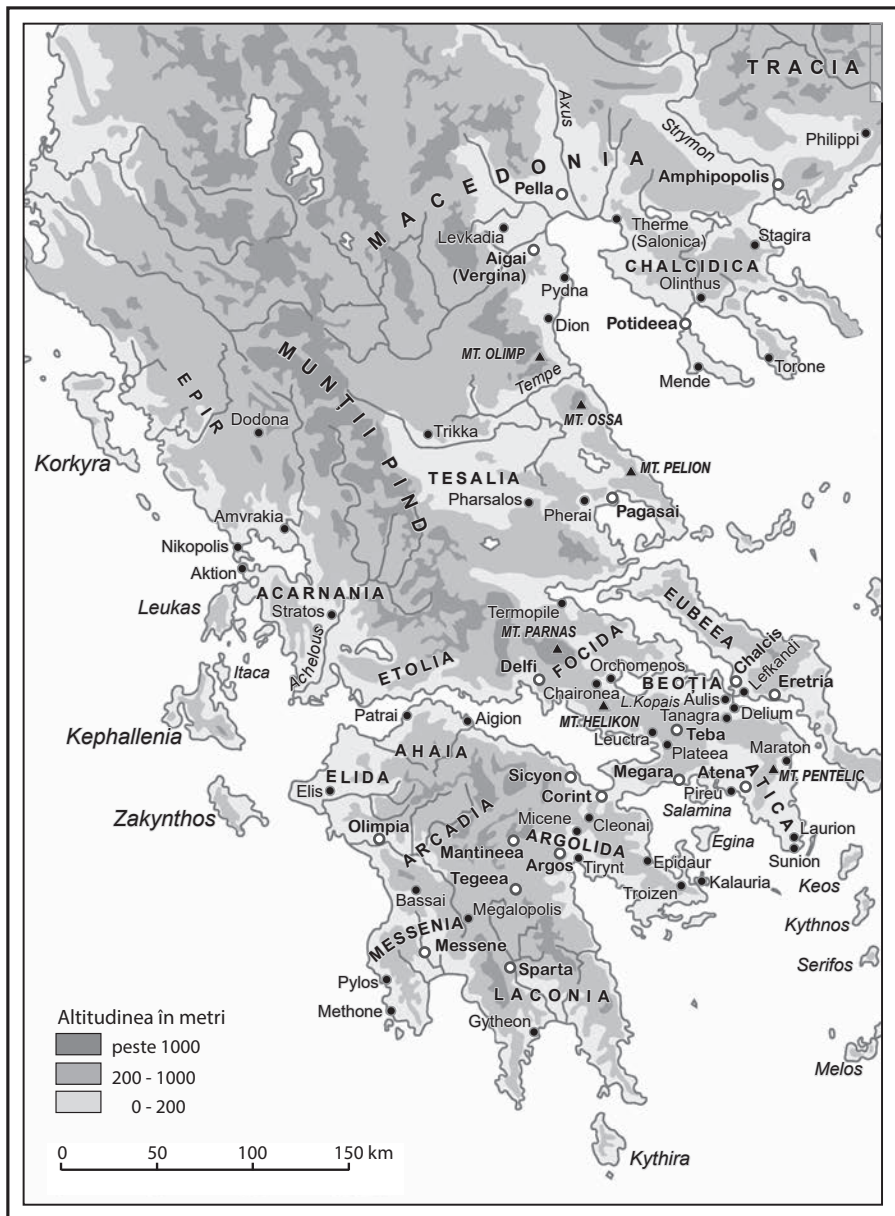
TRACIA
Axus
Strymon
Philippi
MACEDONIA
Pella
Amphipopolis
Therme (Salonica)
Levkadia
Aigai (Vergina)
Stagira
CHALCIDICA
Pydna
Olinthus
Dion
Potideea
MT. OLIMP
Tempe
Mende
Torone
EPIR
MUNȚII PIND
MT. OSSA
Dodona
Trikka
Korkyra
MT. PELION
TESALIA
Pharsalos
Pherai
Pagasai
Amvrakia
Nikopolis
Aktion
ACARNANIA
Leukas
Stratos
Termopile
EUBEEA
MT. PARNAS
FOCIDA
Itaca
Achelous
ETOLIA
Delfi
Orchomenos
Chalcis
Lefkandi
BEOTIA
Eretria
Chaironea
L. Kopais
Aulis
Delium
Tanagra
MT. HELIKON
Teba
Patrai
Aigion
Leuctra
Plateea
Kephallenia
AHAIA
Maraton
Sicyon
Megara
Atena
ATICA
MT. PENTELIC
ELIDA
Elis
Corint
Pireu
Salamina
Zakynthos
Micene
Cleonai
Olimpia
ARCADIA
ARGOLIDA
Egina
Laurion
Mantineea
Argos
Tirynt
Epidaur
Sunion
Tegeea
Troizen
Kalauria
Keos
Bassai
Megalopolis
Kythnos
MESSENIA
Messene
Serifos
Sparta
Pylos
LACONIA
Methone
Gytheon
Altitudinea în metri
peste 1000
200 - 1000
0 - 200
Melos
0
50
100
150 km
Kythira